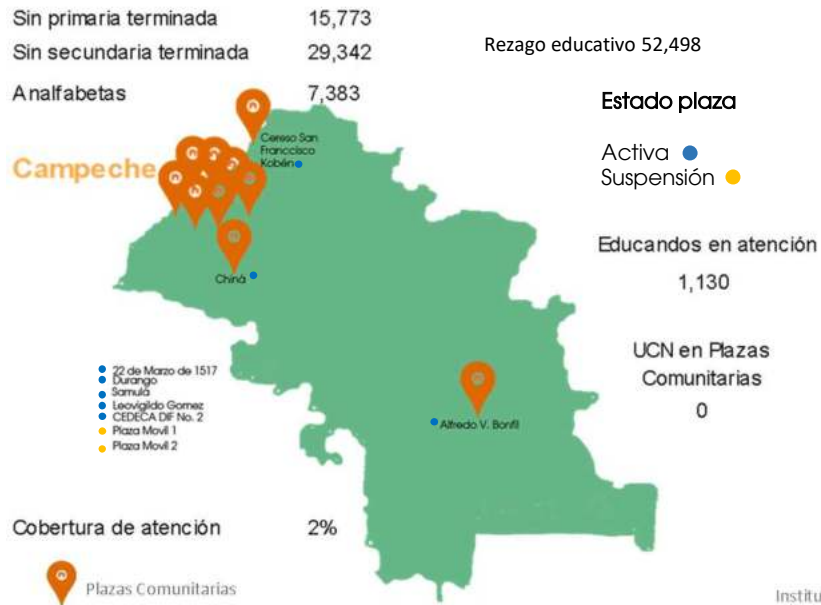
Sin primaria terminada 15,773

Sin secundaria terminada 29,342

Rezago educativo 52,498

Analfabetas 7,383

Estado plaza

Activa

Suspensión

Campeche

Cereso San Francisco Kobén

Chiná

Educandos en atención

1,130

UCN en Plazas Comunitarias

0

22 de Marzo de 1517
Durango
Samulá
Leovigildo Gomez
CEDECA DIF No. 2
Plaza Movil 1
Plaza Movil 2

Alfredo V. Bonfil

Cobertura de atención 2%

Plazas Comunitarias

Institu